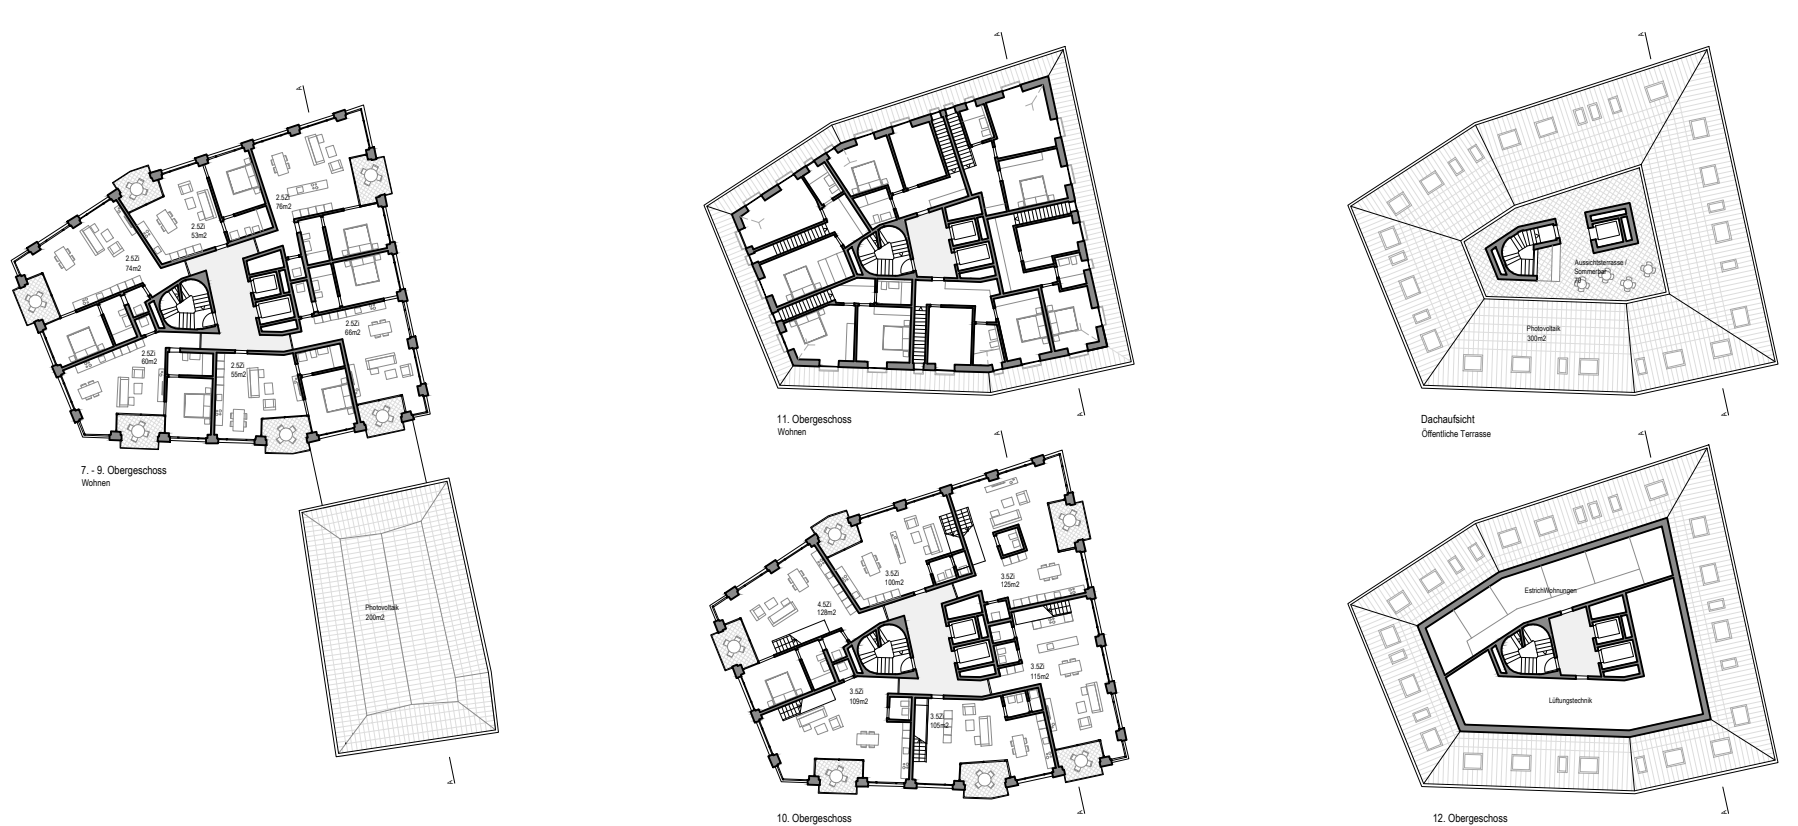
2.5Zi
74m2

2.5Zi
53m2

2.5Zi
76m2

2.5Zi
60m2

2.5Zi
55m2

2.5Zi
66m2

7. - 9. Obergeschoss
Wohnen

Photovoltaik
200m2

11. Obergeschoss
Wohnen

4.5Zi
128m2

3.5Zi
100m2

3.5Zi
125m2

3.5Zi
109m2

3.5Zi
105m2

3.5Zi
115m2

10. Obergeschoss

Aussichtsterrasse /
Sommerbar
78

Photovoltaik
300m2

Dachaufsicht
Öffentliche Terrasse

EstrichWohnungen

Lüftungstechnik

12. Obergeschoss